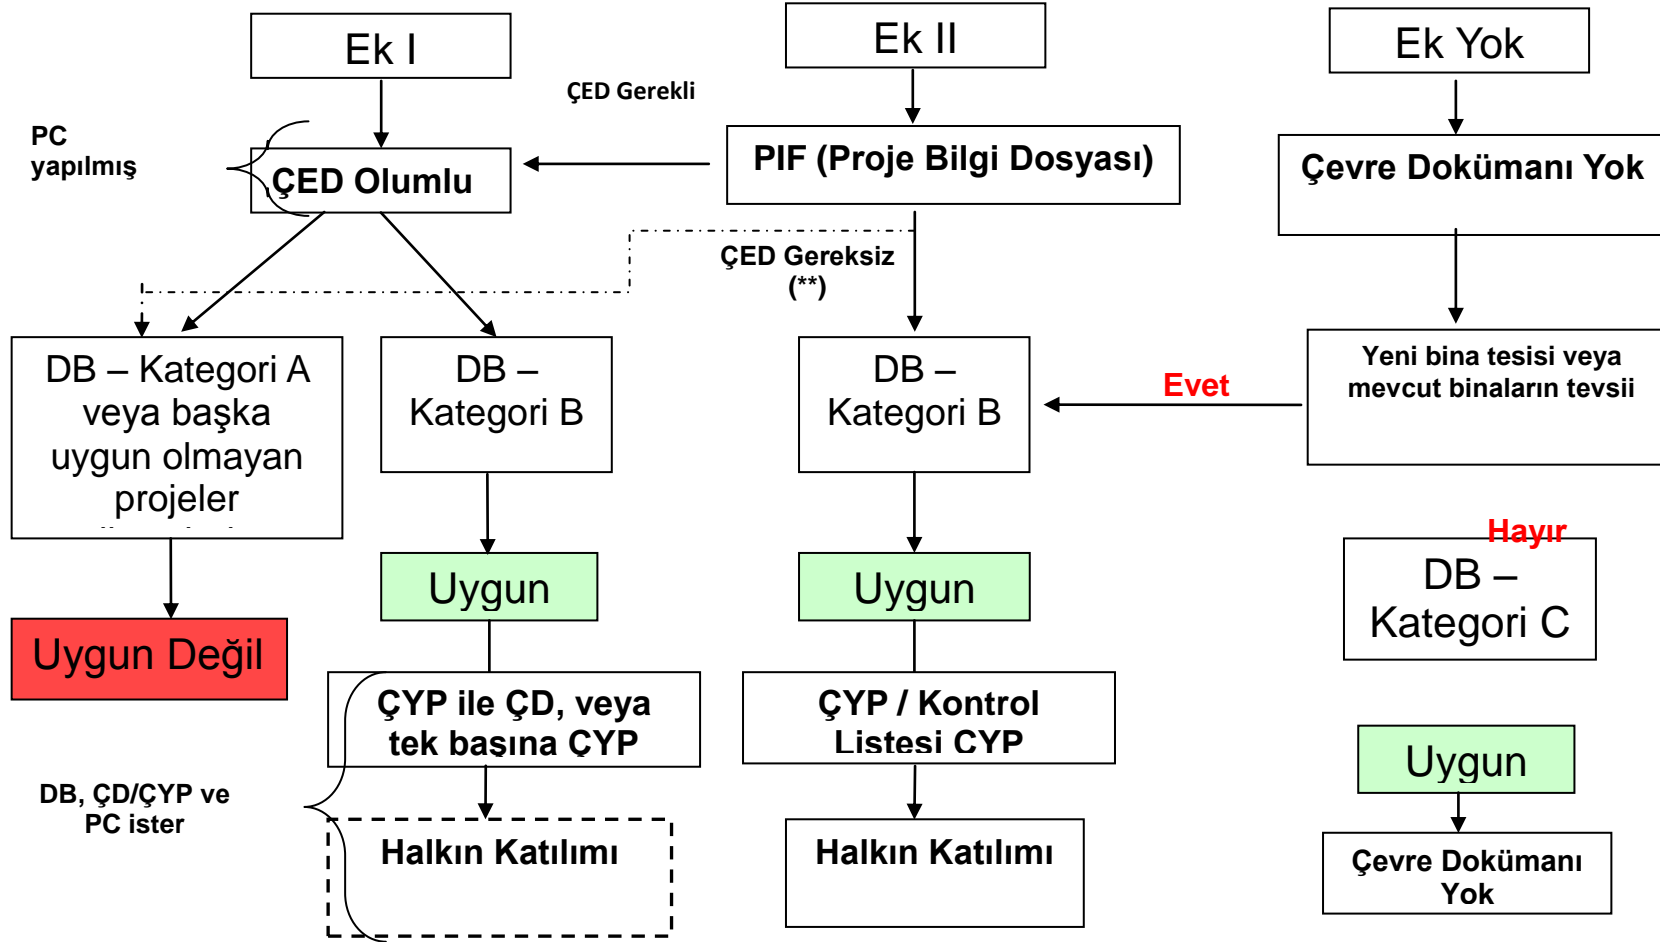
Ek I

Ek II

Ek Yok

ÇED Gerekli

PC yapılmış

ÇED Olumlu

PIF (Proje Bilgi Dosyası)

Çevre Dokümanı Yok

ÇED Gereksiz (**)

DB – Kategori A veya başka uygun olmayan projeler

DB – Kategori B

DB – Kategori B

Evet

Yeni bina tesisi veya mevcut binaların tevsii

Hayır

DB – Kategori C

Uygun

Uygun

Uygun Değil

ÇYP ile ÇD, veya tek başına ÇYP

ÇYP / Kontrol Listesi CYP

Uygun

DB, ÇD/ÇYP ve PC ister

Halkın Katılımı

Halkın Katılımı

Çevre Dokümanı Yok